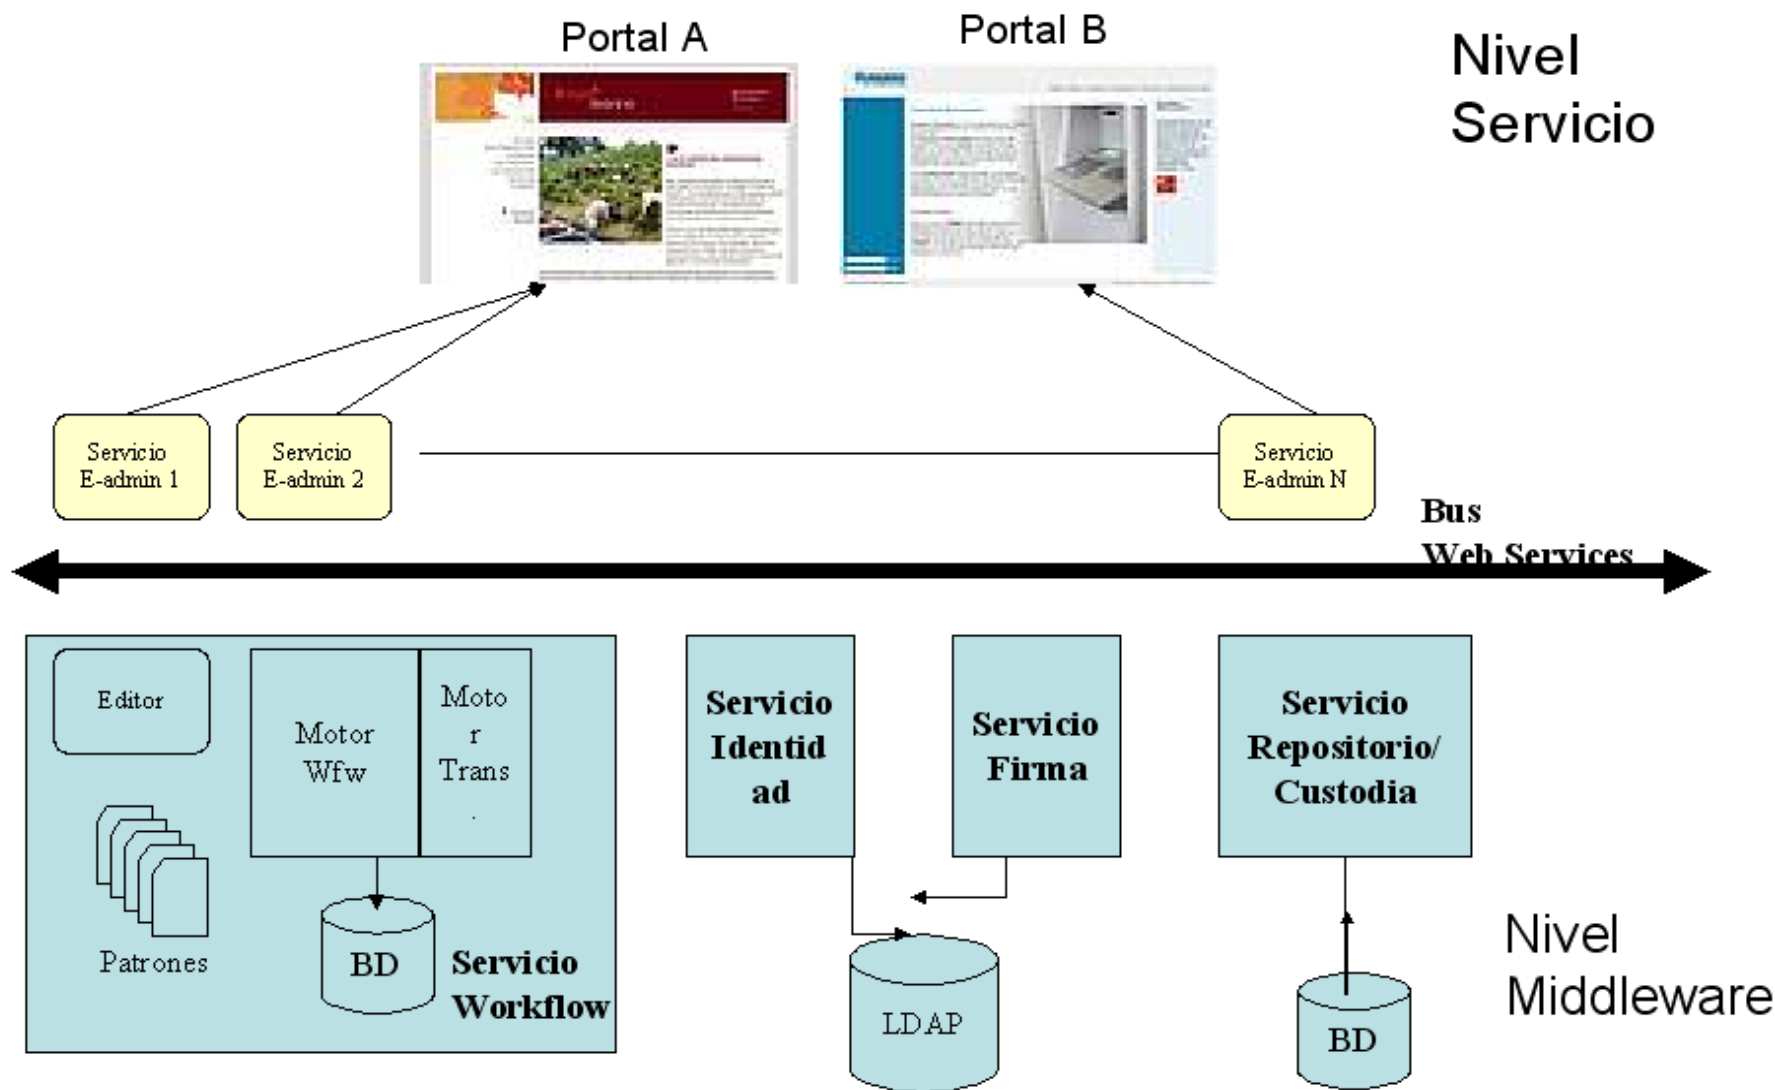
Portal A

Portal B

Nivel Servicio

Servicio E-admin 1

Servicio E-admin 2

Servicio E-admin N

Bus Web Services

Editor

Motor Wfw

Moto r Trans .

Patrones

BD

Servicio Workflow

Servicio Identid ad

Servicio Firma

Servicio Repositorio/ Custodia

LDAP

BD

Nivel Middleware